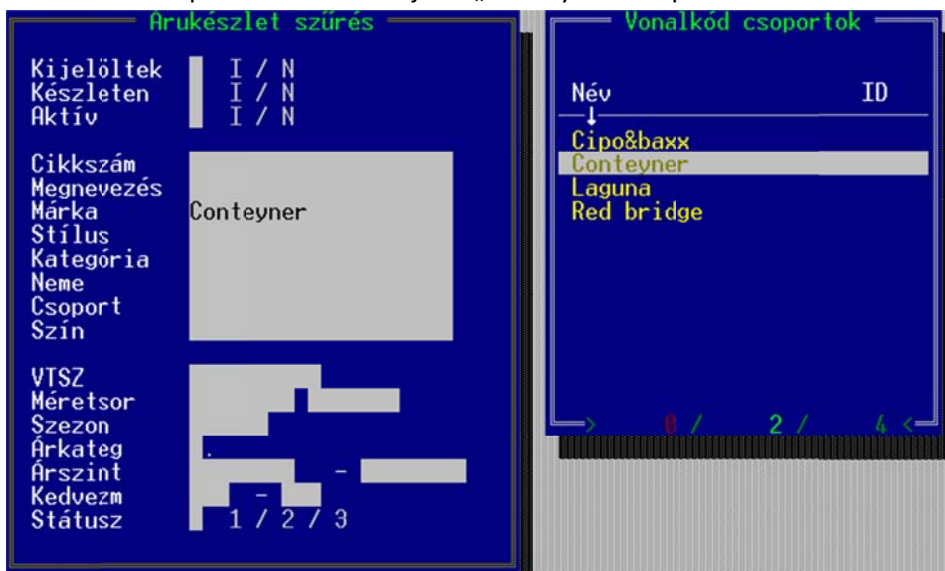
Árukészlet szűrés

Kijelöltek I / N
Készleten I / N
Aktív I / N

Cikkszám
Megnevezés
Márka Conteyner
Stílus
Kategória
Neme
Csoport
Szín

VTSZ
Méretsor
Szezon
Árkateg
Árszint -
Kedvezm -
Státusz 1 / 2 / 3

Vonalkód csoportok

Név ID
Cipo&baxx
Conteyner
Laguna
Red bridge

0 / 2 / 4